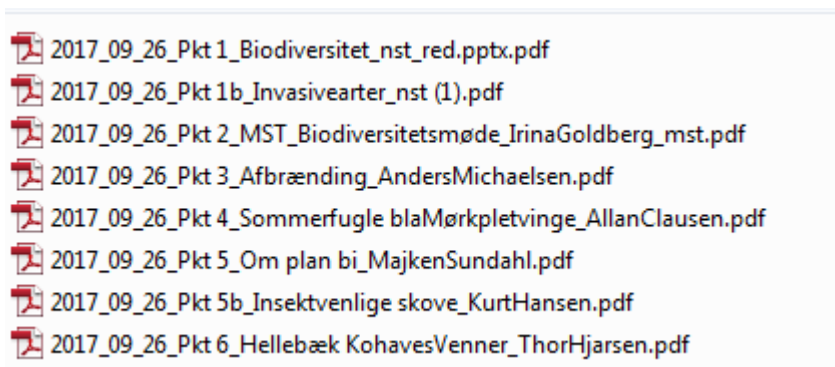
2017_09_26_Pkt 1_Biodiversitet_nst_red.pptx.pdf
2017_09_26_Pkt 1b_Invasivearter_nst (1).pdf
2017_09_26_Pkt 2_MST_Biodiversitetsmøde_IrinaGoldberg_mst.pdf
2017_09_26_Pkt 3_Afbrænding_AndersMichaelsen.pdf
2017_09_26_Pkt 4_Sommerfugle blaMørkpletvinge_AllanClausen.pdf
2017_09_26_Pkt 5_Om plan bi_MajkenSundahl.pdf
2017_09_26_Pkt 5b_Insektvenlige skove_KurtHansen.pdf
2017_09_26_Pkt 6_Hellebæk KohavesVenner_ThorHjarsen.pdf